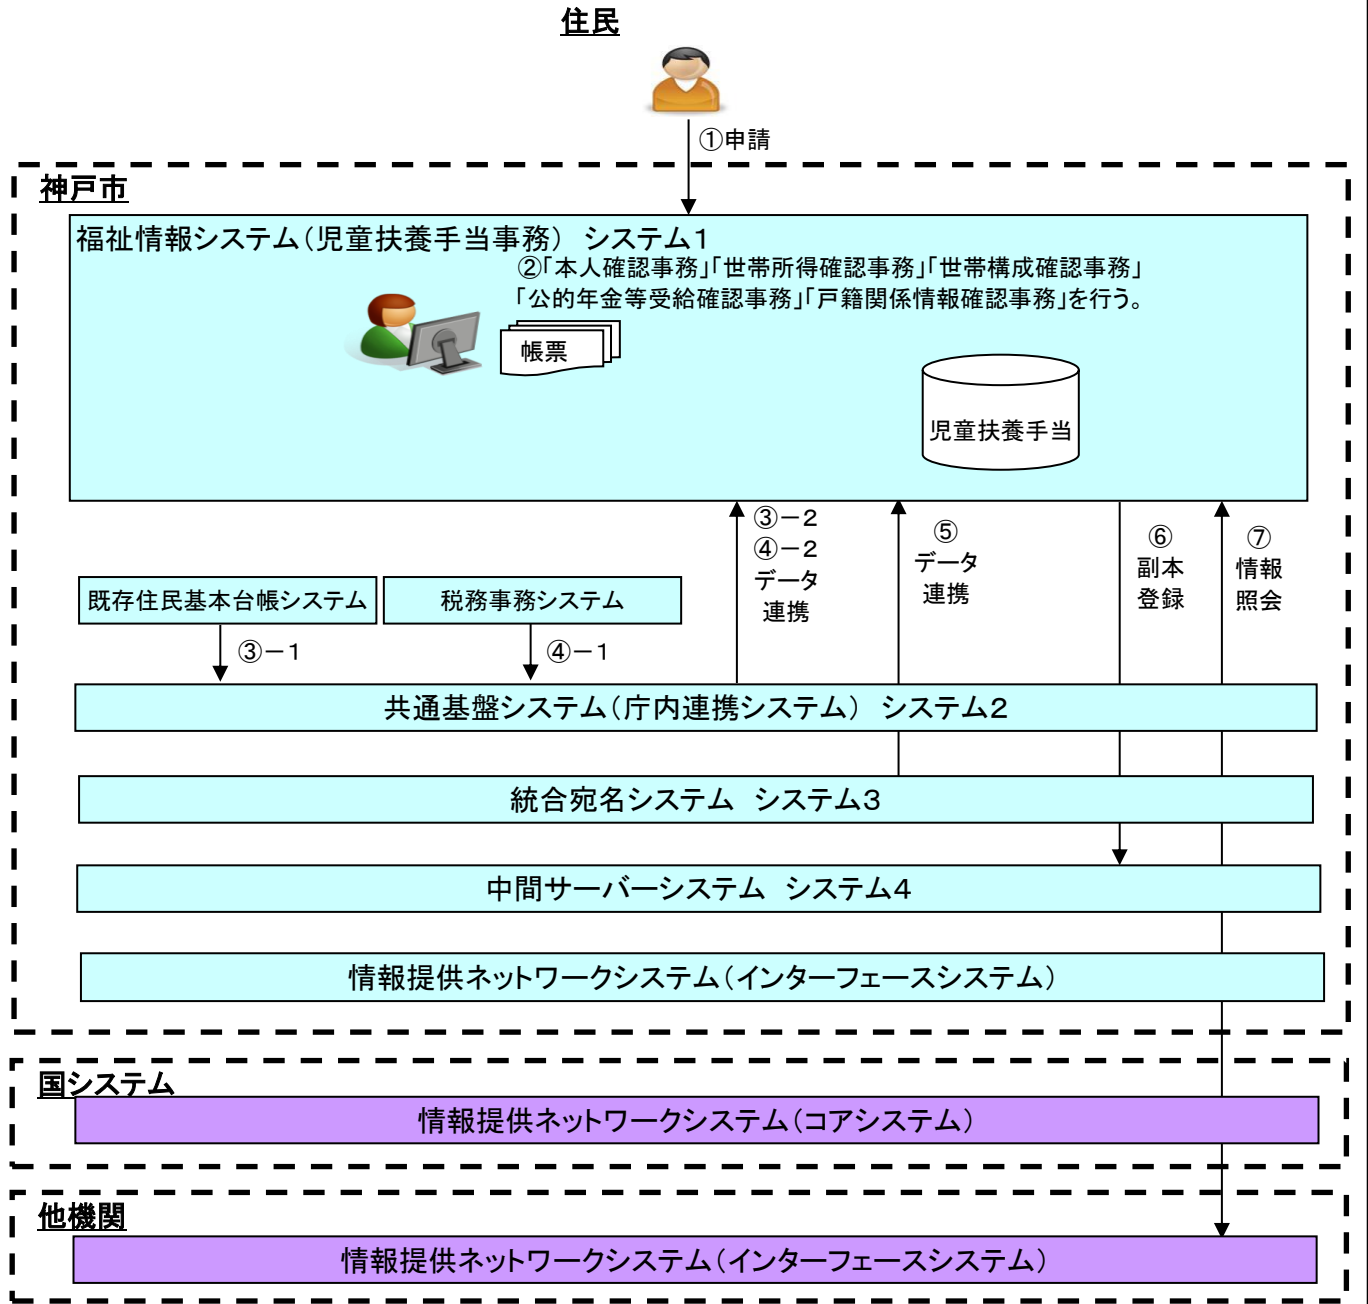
住民

①申請

神戸市

福祉情報システム（児童扶養手当事務） システム1

②「本人確認事務」「世帯所得確認事務」「世帯構成確認事務」「公的年金等受給確認事務」「戸籍関係情報確認事務」を行う。

帳票

児童扶養手当

③－2
④－2
データ
連携

⑤
データ
連携

⑥
副本
登録

⑦
情報
照会

既存住民基本台帳システム

税務事務システム

③－1

④－1

共通基盤システム（庁内連携システム） システム2

統合宛名システム システム3

中間サーバーシステム システム4

情報提供ネットワークシステム（インターフェースシステム）

国システム

情報提供ネットワークシステム（コアシステム）

他機関

情報提供ネットワークシステム（インターフェースシステム）